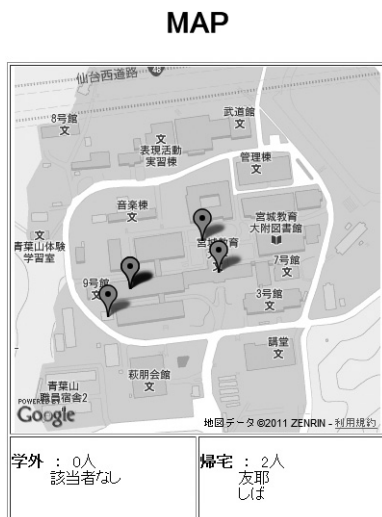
MAP

仙台西道路

8号館
文

武道館
文

文
表現活動
実習棟

管理棟
文

音楽棟
文

宮城教育
大附図書館

文
青葉山体験
学習室

9号館
文

7号館
文

3号館
文

講堂
文

萩朋会館
文

青葉山
職員宿舎2

POWERED BY
Google

地図データ ©2011 ZENRIN - 利用規約

学外 ： 0人
該当者なし

帰宅 ： 2人
友耶
しば